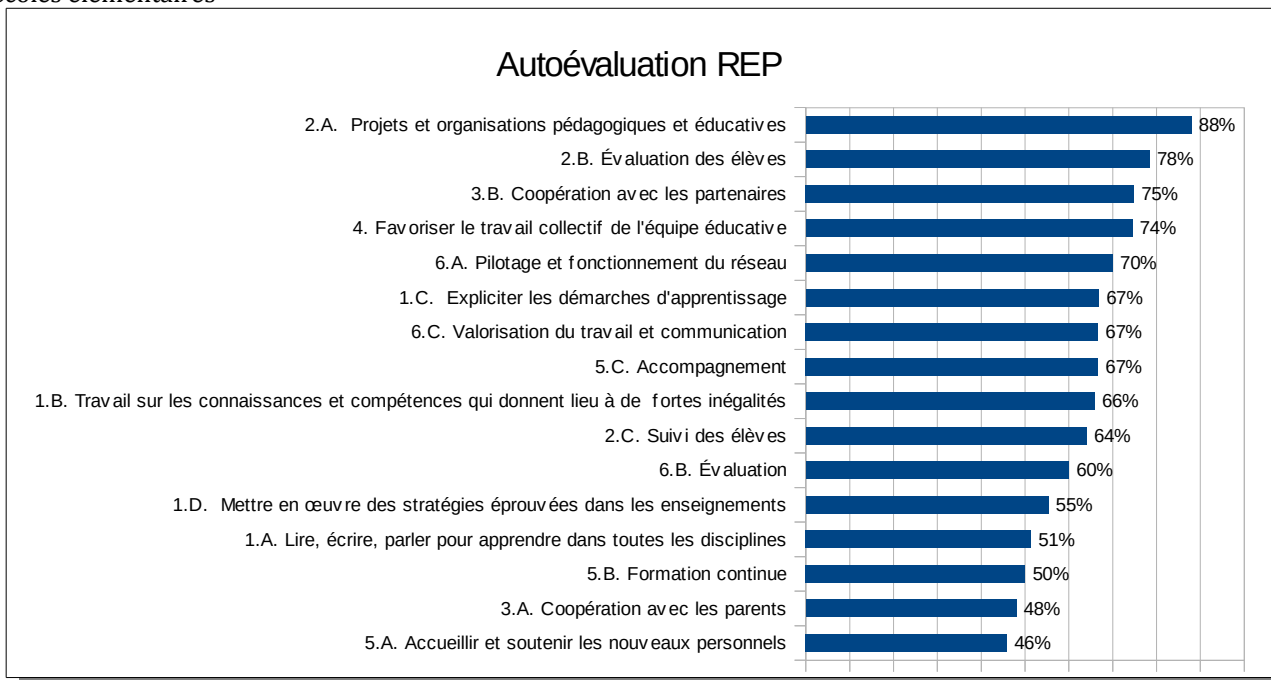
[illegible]

Autoévaluation REP

2.A. Projets et organisations pédagogiques et éducatives 88%
2.B. Évaluation des élèves 78%
3.B. Coopération avec les partenaires 75%
4. Favoriser le travail collectif de l'équipe éducative 74%
6.A. Pilotage et fonctionnement du réseau 70%
1.C. Expliciter les démarches d'apprentissage 67%
6.C. Valorisation du travail et communication 67%
5.C. Accompagnement 67%
1.B. Travail sur les connaissances et compétences qui donnent lieu à de fortes inégalités 66%
2.C. Suivi des élèves 64%
6.B. Évaluation 60%
1.D. Mettre en œuvre des stratégies éprouvées dans les enseignements 55%
1.A. Lire, écrire, parler pour apprendre dans toutes les disciplines 51%
5.B. Formation continue 50%
3.A. Coopération avec les parents 48%
5.A. Accueillir et soutenir les nouveaux personnels 46%